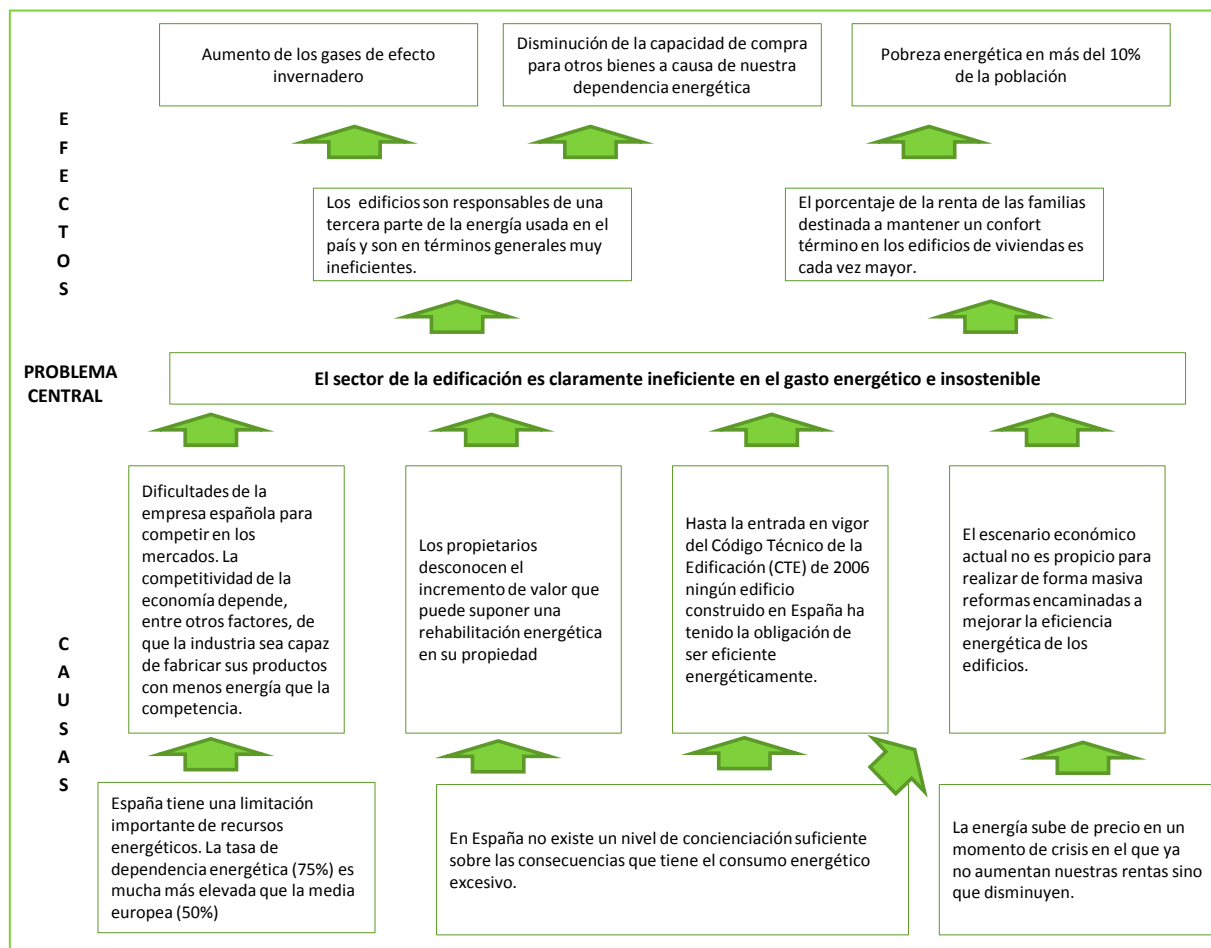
E
F
E
C
T
O
S

Aumento de los gases de efecto invernadero

Disminución de la capacidad de compra para otros bienes a causa de nuestra dependencia energética

Pobreza energética en más del 10% de la población

Los edificios son responsables de una tercera parte de la energía usada en el país y son en términos generales muy ineficientes.

El porcentaje de la renta de las familias destinada a mantener un confort término en los edificios de viviendas es cada vez mayor.

PROBLEMA CENTRAL

El sector de la edificación es claramente ineficiente en el gasto energético e insostenible

C
A
U
S
A
S

Dificultades de la empresa española para competir en los mercados. La competitividad de la economía depende, entre otros factores, de que la industria sea capaz de fabricar sus productos con menos energía que la competencia.

Los propietarios desconocen el incremento de valor que puede suponer una rehabilitación energética en su propiedad

Hasta la entrada en vigor del Código Técnico de la Edificación (CTE) de 2006 ningún edificio construido en España ha tenido la obligación de ser eficiente energéticamente.

El escenario económico actual no es propicio para realizar de forma masiva reformas encaminadas a mejorar la eficiencia energética de los edificios.

España tiene una limitación importante de recursos energéticos. La tasa de dependencia energética (75%) es mucha más elevada que la media europea (50%)

En España no existe un nivel de concienciación suficiente sobre las consecuencias que tiene el consumo energético excesivo.

La energía sube de precio en un momento de crisis en el que ya no aumentan nuestras rentas sino que disminuyen.